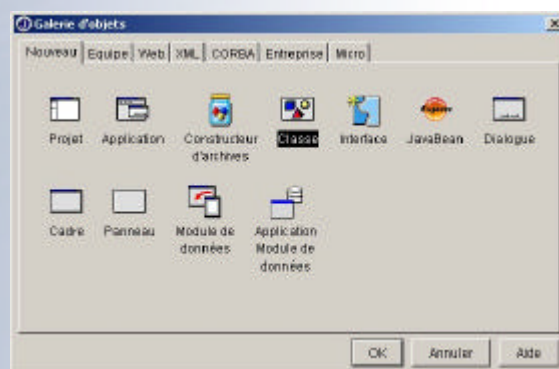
Galerie d'objets

Nouveau | Equipe | Web | XML | CORBA | Entreprise | Micro

Projet
Application
Constructeur d'archives
Classe
Interface
JavaBean
Dialogue
Cadre
Panneau
Module de données
Application Module de données

OK
Annuler
Aide